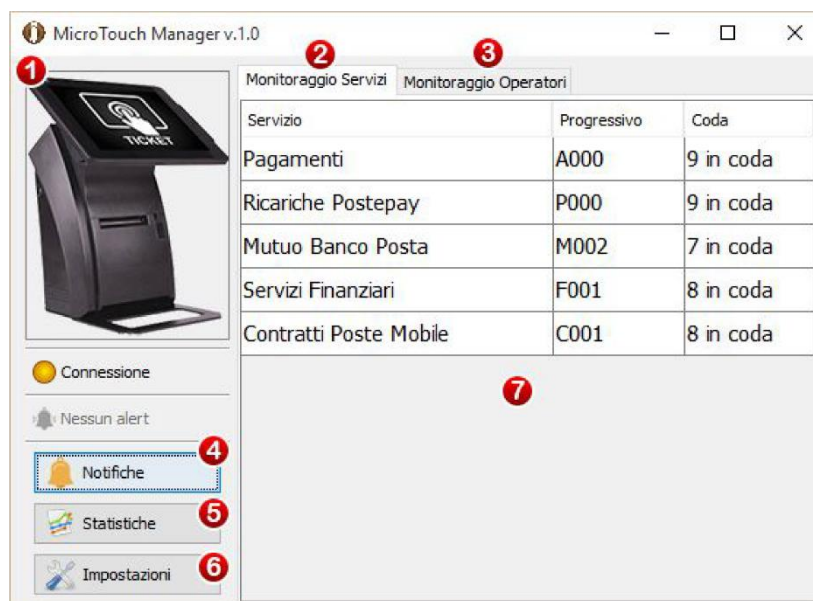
MicroTouch Manager v.1.0

1

TICKET

2 Monitoraggio Servizi

3 Monitoraggio Operatori

| Servizio | Progressivo | Coda |
|---|---|---|
| Pagamenti | A000 | 9 in coda |
| Ricariche Postepay | P000 | 9 in coda |
| Mutuo Banco Posta | M002 | 7 in coda |
| Servizi Finanziari | F001 | 8 in coda |
| Contratti Poste Mobile | C001 | 8 in coda |

7

Connessione

Nessun alert

4 Notifiche

5 Statistiche

6 Impostazioni